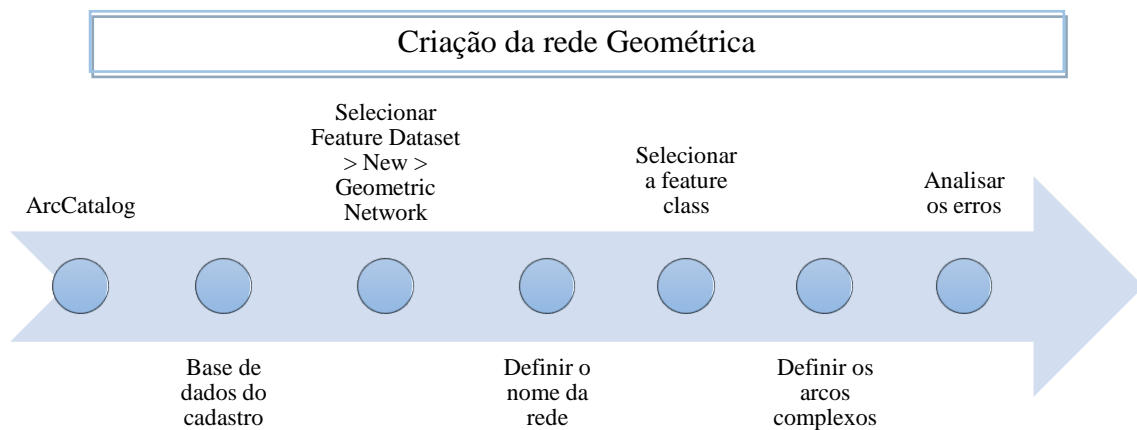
Criação da rede Geométrica

ArcCatalog

Base de dados do cadastro

Selecionar Feature Dataset > New > Geometric Network

Definir o nome da rede

Selecionar a feature class

Definir os arcos complexos

Analisar os erros